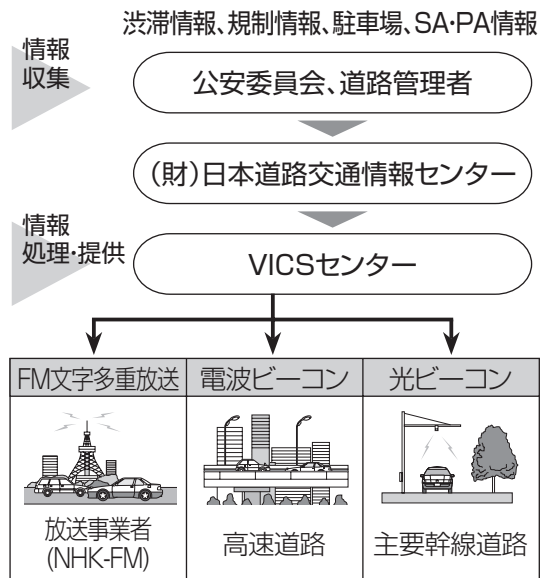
渋滞情報、規制情報、駐車場、SA･PA情報

情報
収集

公安委員会、道路管理者

(財)日本道路交通情報センター

情報
処理･提供

VICSセンター

| FM文字多重放送 | 電波ビーコン | 光ビーコン |
|---|---|---|
| 放送事業者 (NHK-FM) | 高速道路 | 主要幹線道路 |